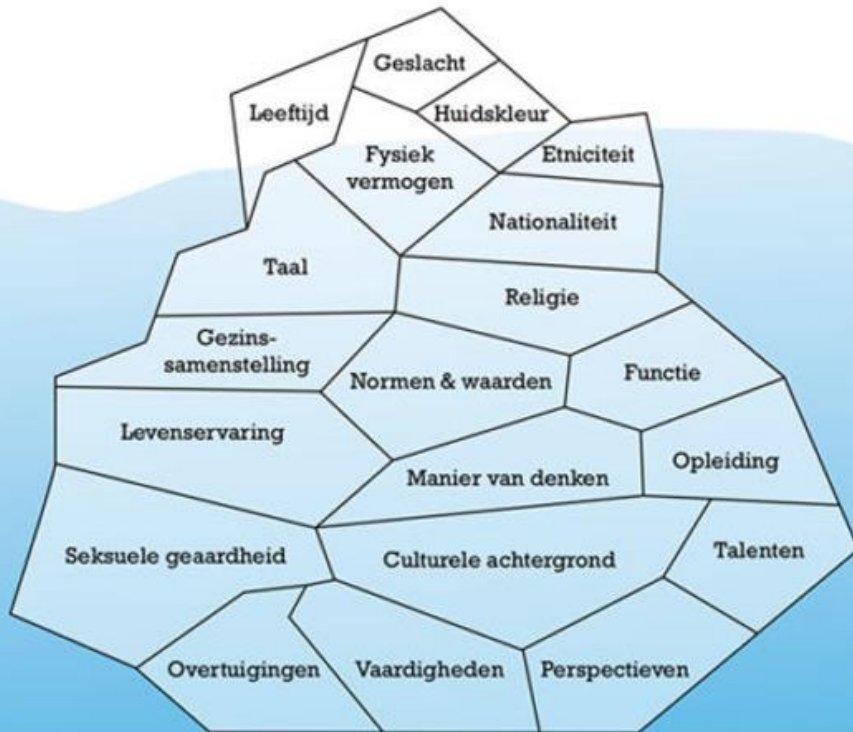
Geslacht
Leeftijd
Huidskleur
Fysiek vermogen
Etniciteit
Nationaliteit
Taal
Religie
Gezins-samenstelling
Normen & waarden
Functie
Levenservaring
Manier van denken
Opleiding
Seksuele geaardheid
Culturele achtergrond
Talenten
Overtuigingen
Vaardigheden
Perspectieven